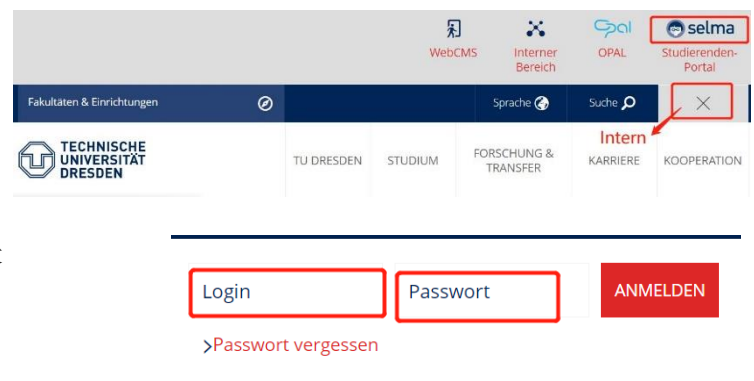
WebCMS

Interner Bereich

OPAL

selma

Studierenden-Portal

Fakultäten & Einrichtungen

Sprache

Suche

Intern

TECHNISCHE UNIVERSITÄT DRESDEN

TU DRESDEN

STUDIUM

FORSCHUNG & TRANSFER

KARRIERE

KOOPERATION

Login

Passwort

ANMELDEN

>Passwort vergessen